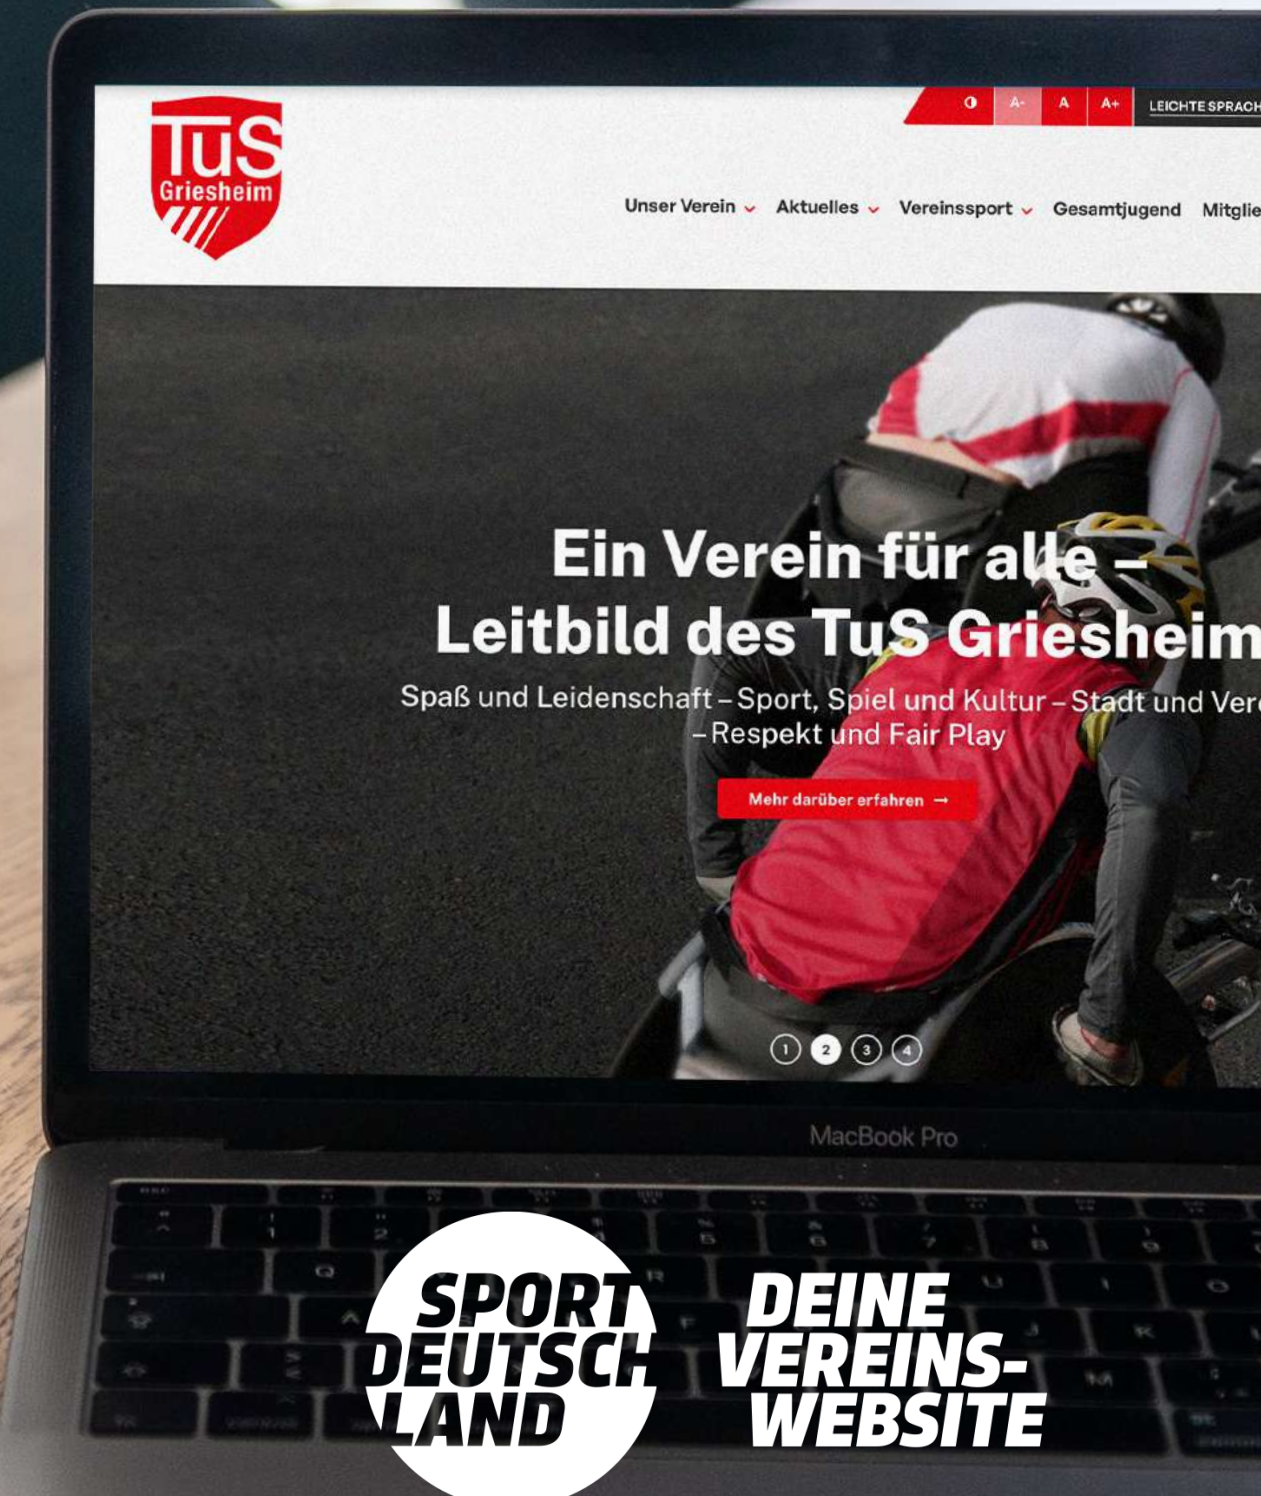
TuS Griesheim

A- A A+ LEICHTE SPRACH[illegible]

Unser Verein Aktuelles Vereinssport Gesamtjugend Mitglie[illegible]

Ein Verein für alle – Leitbild des TuS Griesheim

Spaß und Leidenschaft – Sport, Spiel und Kultur – Stadt und Vere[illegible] – Respekt und Fair Play

Mehr darüber erfahren →

1 2 3 4

MacBook Pro

SPORT DEUTSCHLAND

DEINE VEREINS-WEBSITE